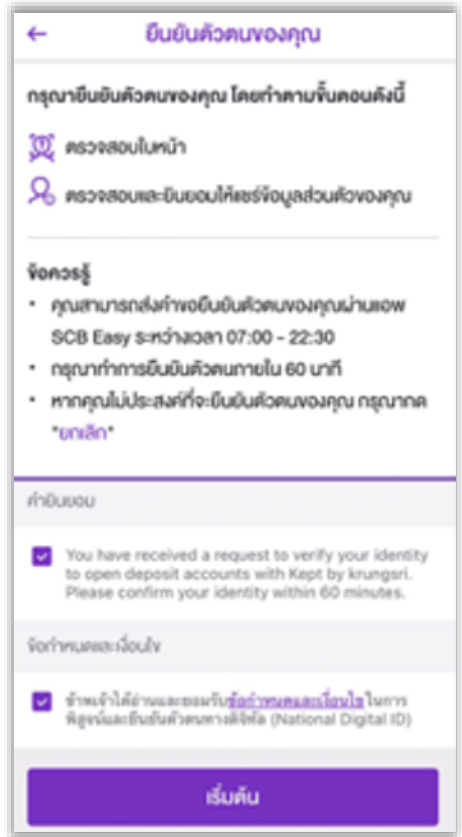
← ยืนยันตัวตนของคุณ

กรุณายืนยันตัวตนของคุณ โดยทำตามขั้นตอนดังนี้

ตรวจสอบใบหน้า

ตรวจสอบและยินยอมให้แชร์ข้อมูลส่วนตัวของคุณ

ข้อควรรู้

• คุณสามารถส่งคำขอยืนยันตัวตนของคุณผ่านแอพ SCB Easy ระหว่างเวลา 07:00 - 22:30

• กรุณาทำการยืนยันตัวตนภายใน 60 นาที

• หากคุณไม่ประสงค์ที่จะยืนยันตัวตนของคุณ กรุณากด "ยกเลิก"

คำยินยอม

You have received a request to verify your identity to open deposit accounts with Kept by krungsri. Please confirm your identity within 60 minutes.

ข้อกำหนดและเงื่อนไข

ข้าพเจ้าได้อ่านและยอมรับข้อกำหนดและเงื่อนไขในการพิสูจน์และยืนยันตัวตนทางดิจิทัล (National Digital ID)

เริ่มต้น